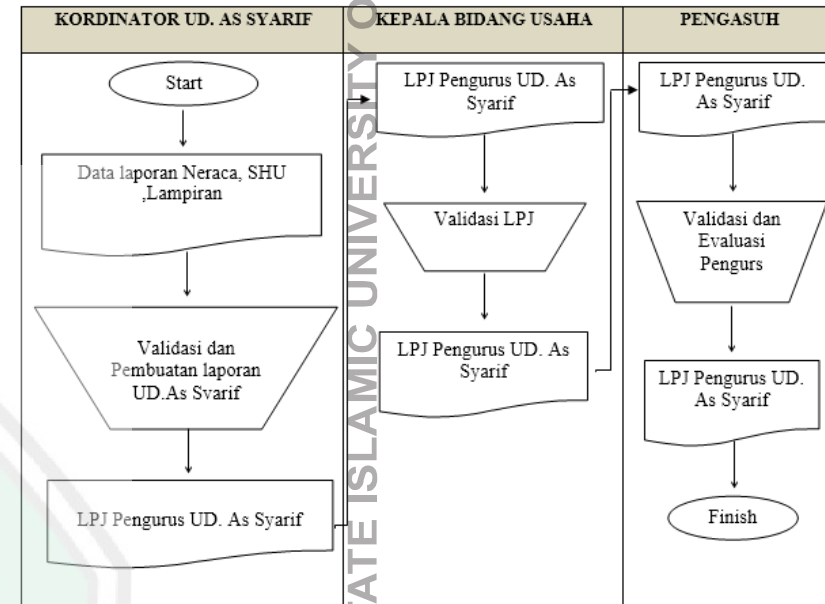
| KORDINATOR UD. AS SYARIF | KEPALA BIDANG USAHA | PENGASUH |
|---|---|---|

Start

Data laporan Neraca, SHU ,Lampiran

Validasi dan Pembuatan laporan UD.As Svarif

LPJ Pengurus UD. As Syarif

LPJ Pengurus UD. As Syarif

Validasi LPJ

LPJ Pengurus UD. As Syarif

LPJ Pengurus UD. As Syarif

Validasi dan Evaluasi Pengurs

LPJ Pengurus UD. As Syarif

Finish

ATE ISLAMIC UNIVERSITY O